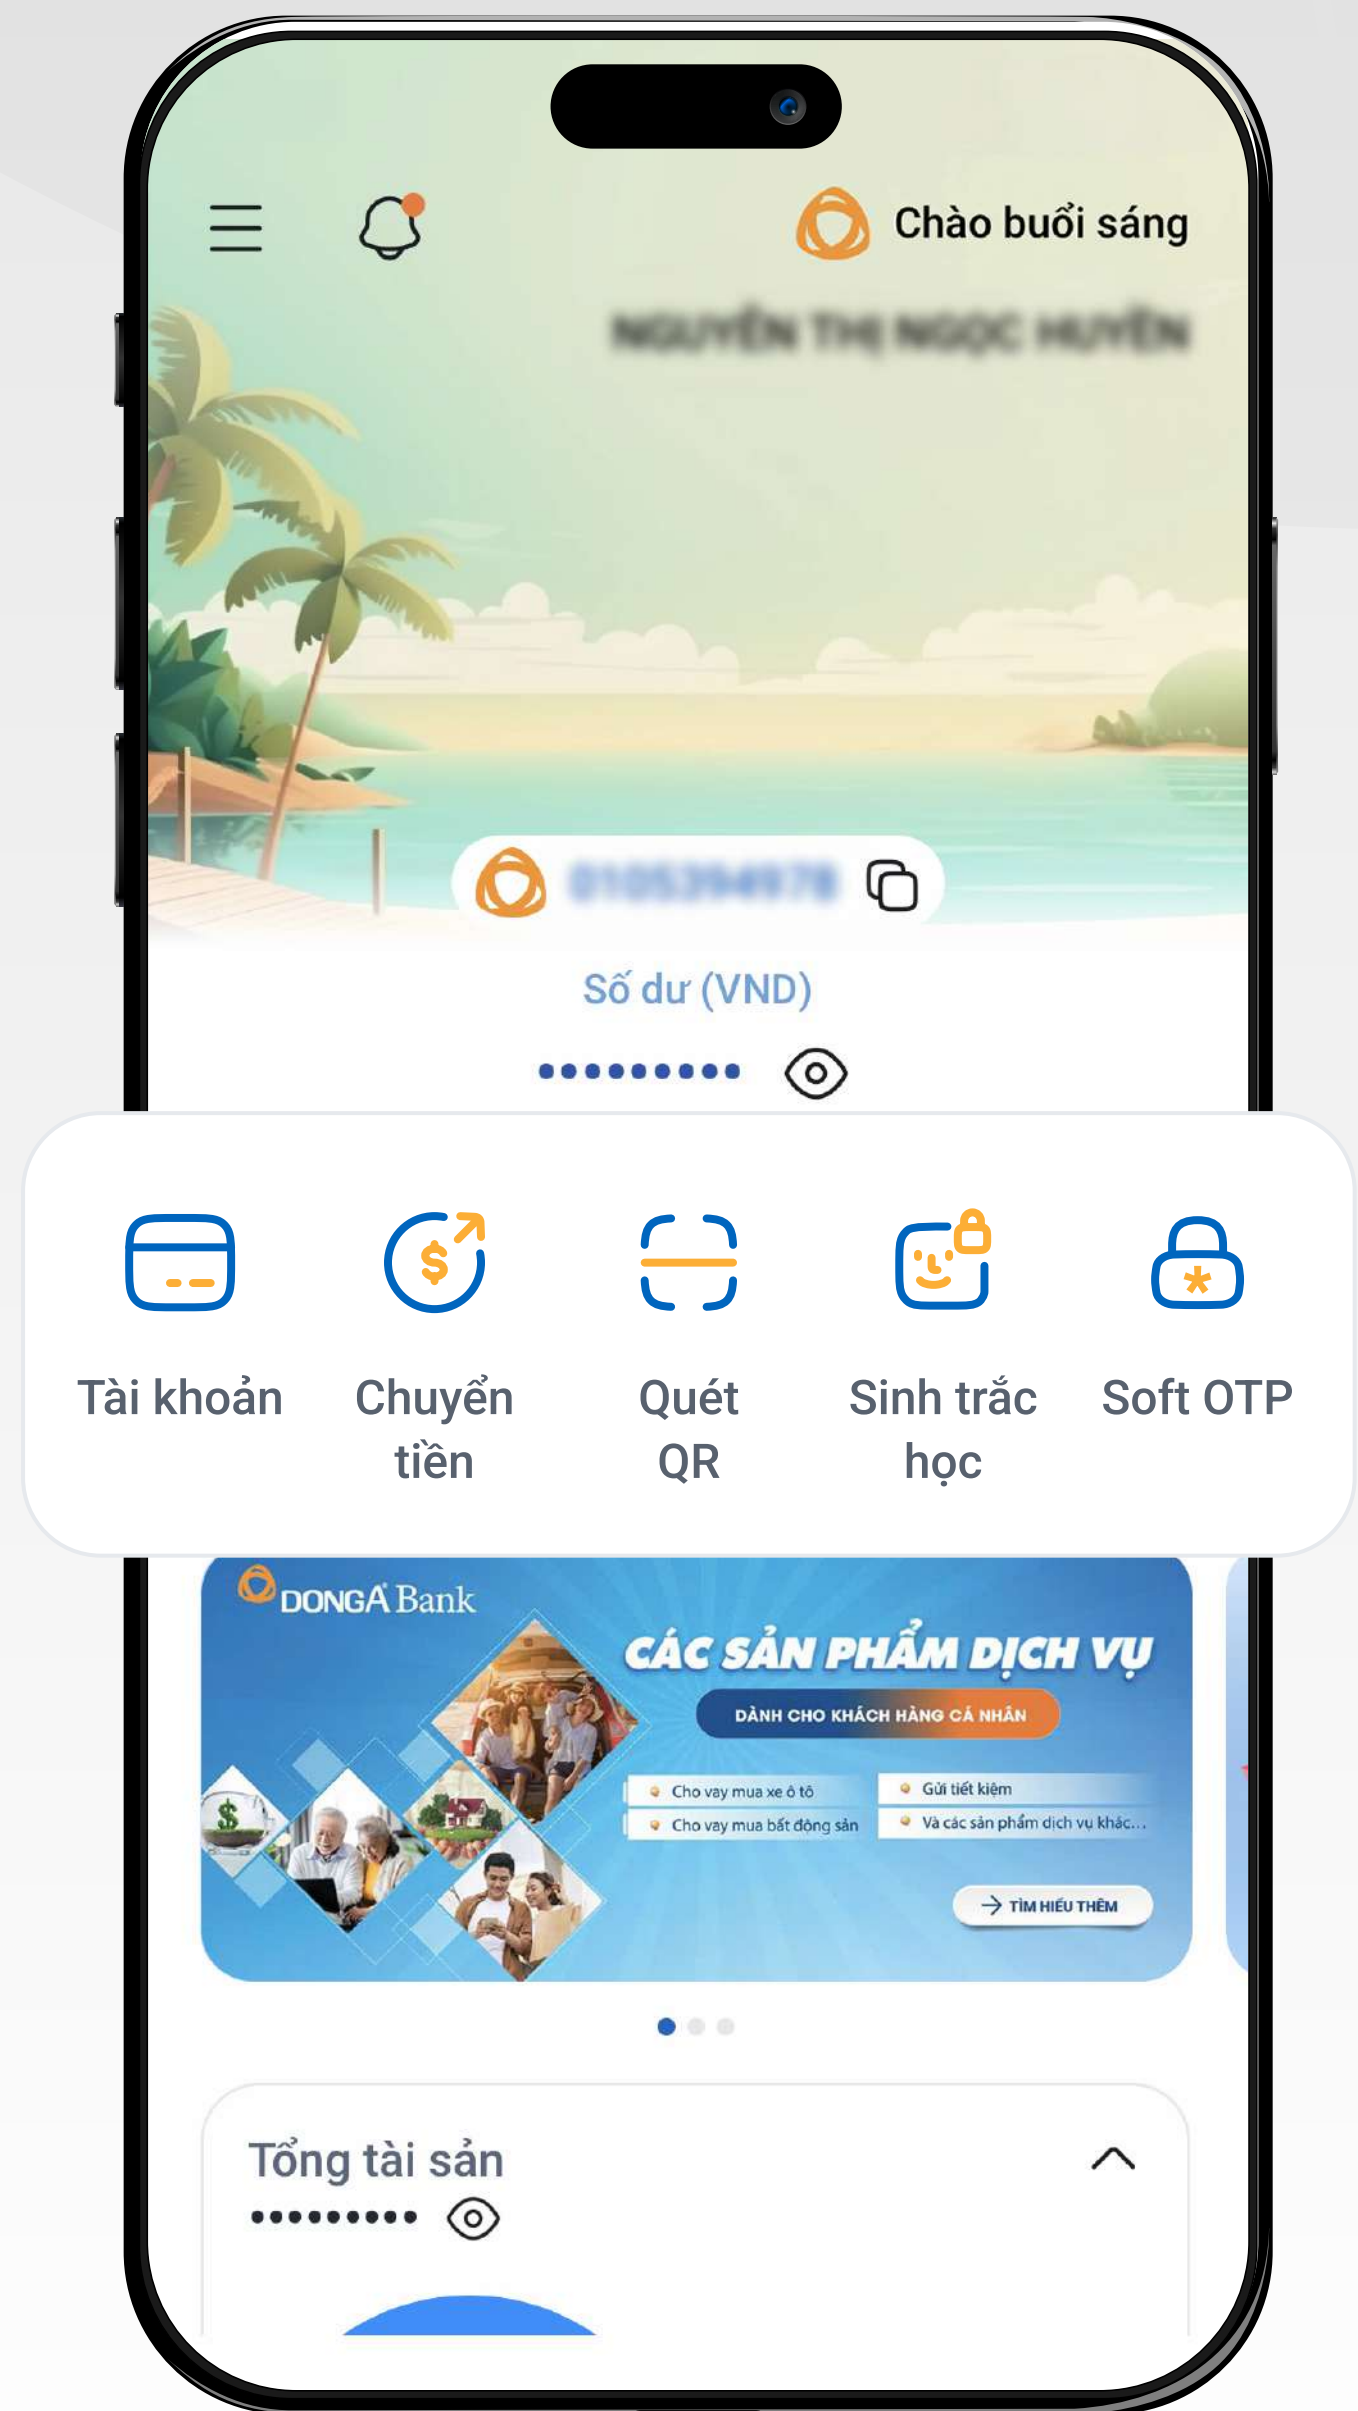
Chào buổi sáng

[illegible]

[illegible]

Số dư (VND)

••••••••••

Tài khoản

Chuyển tiền

Quét QR

Sinh trắc học

Soft OTP

DONGA Bank

CÁC SẢN PHẨM DỊCH VỤ

DÀNH CHO KHÁCH HÀNG CÁ NHÂN

Cho vay mua xe ô tô

Cho vay mua bất động sản

Gửi tiết kiệm

Và các sản phẩm dịch vụ khác...

TÌM HIỂU THÊM

Tổng tài sản

••••••••••